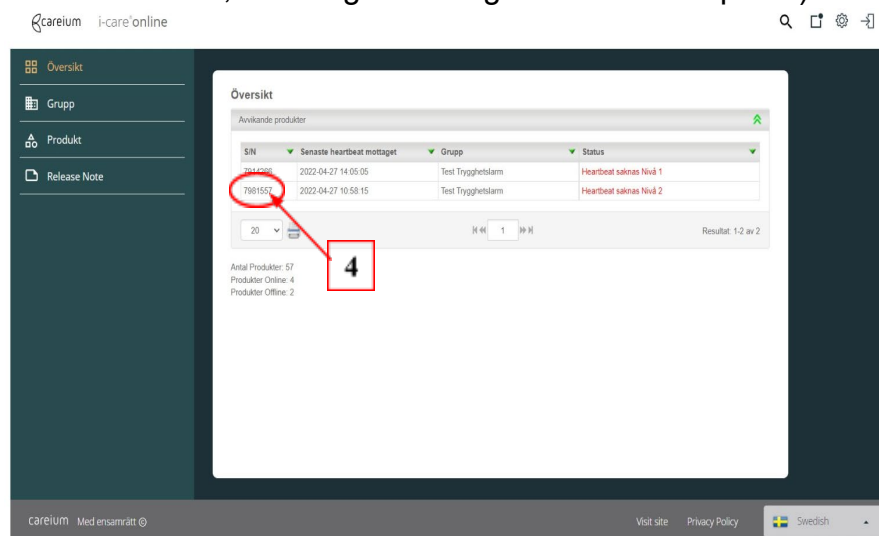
careium i-care online

Översikt
Grupp
Produkt
Release Note

Översikt

Avvikande produkter

| S/N | Senaste heartbeat mottaget | Grupp | Status |
|---|---|---|---|
| 7914286 | 2022-04-27 14:05:05 | Test Trygghetslarm | Heartbeat saknas Nivå 1 |
| 7981557 | 2022-04-27 10:58:15 | Test Trygghetslarm | Heartbeat saknas Nivå 2 |

20 | 1 | Resultat: 1-2 av 2

4

Antal Produkter: 57
Produkter Online: 4
Produkter Offline: 2

careium Med ensamrätt ©

Visit site Privacy Policy Swedish